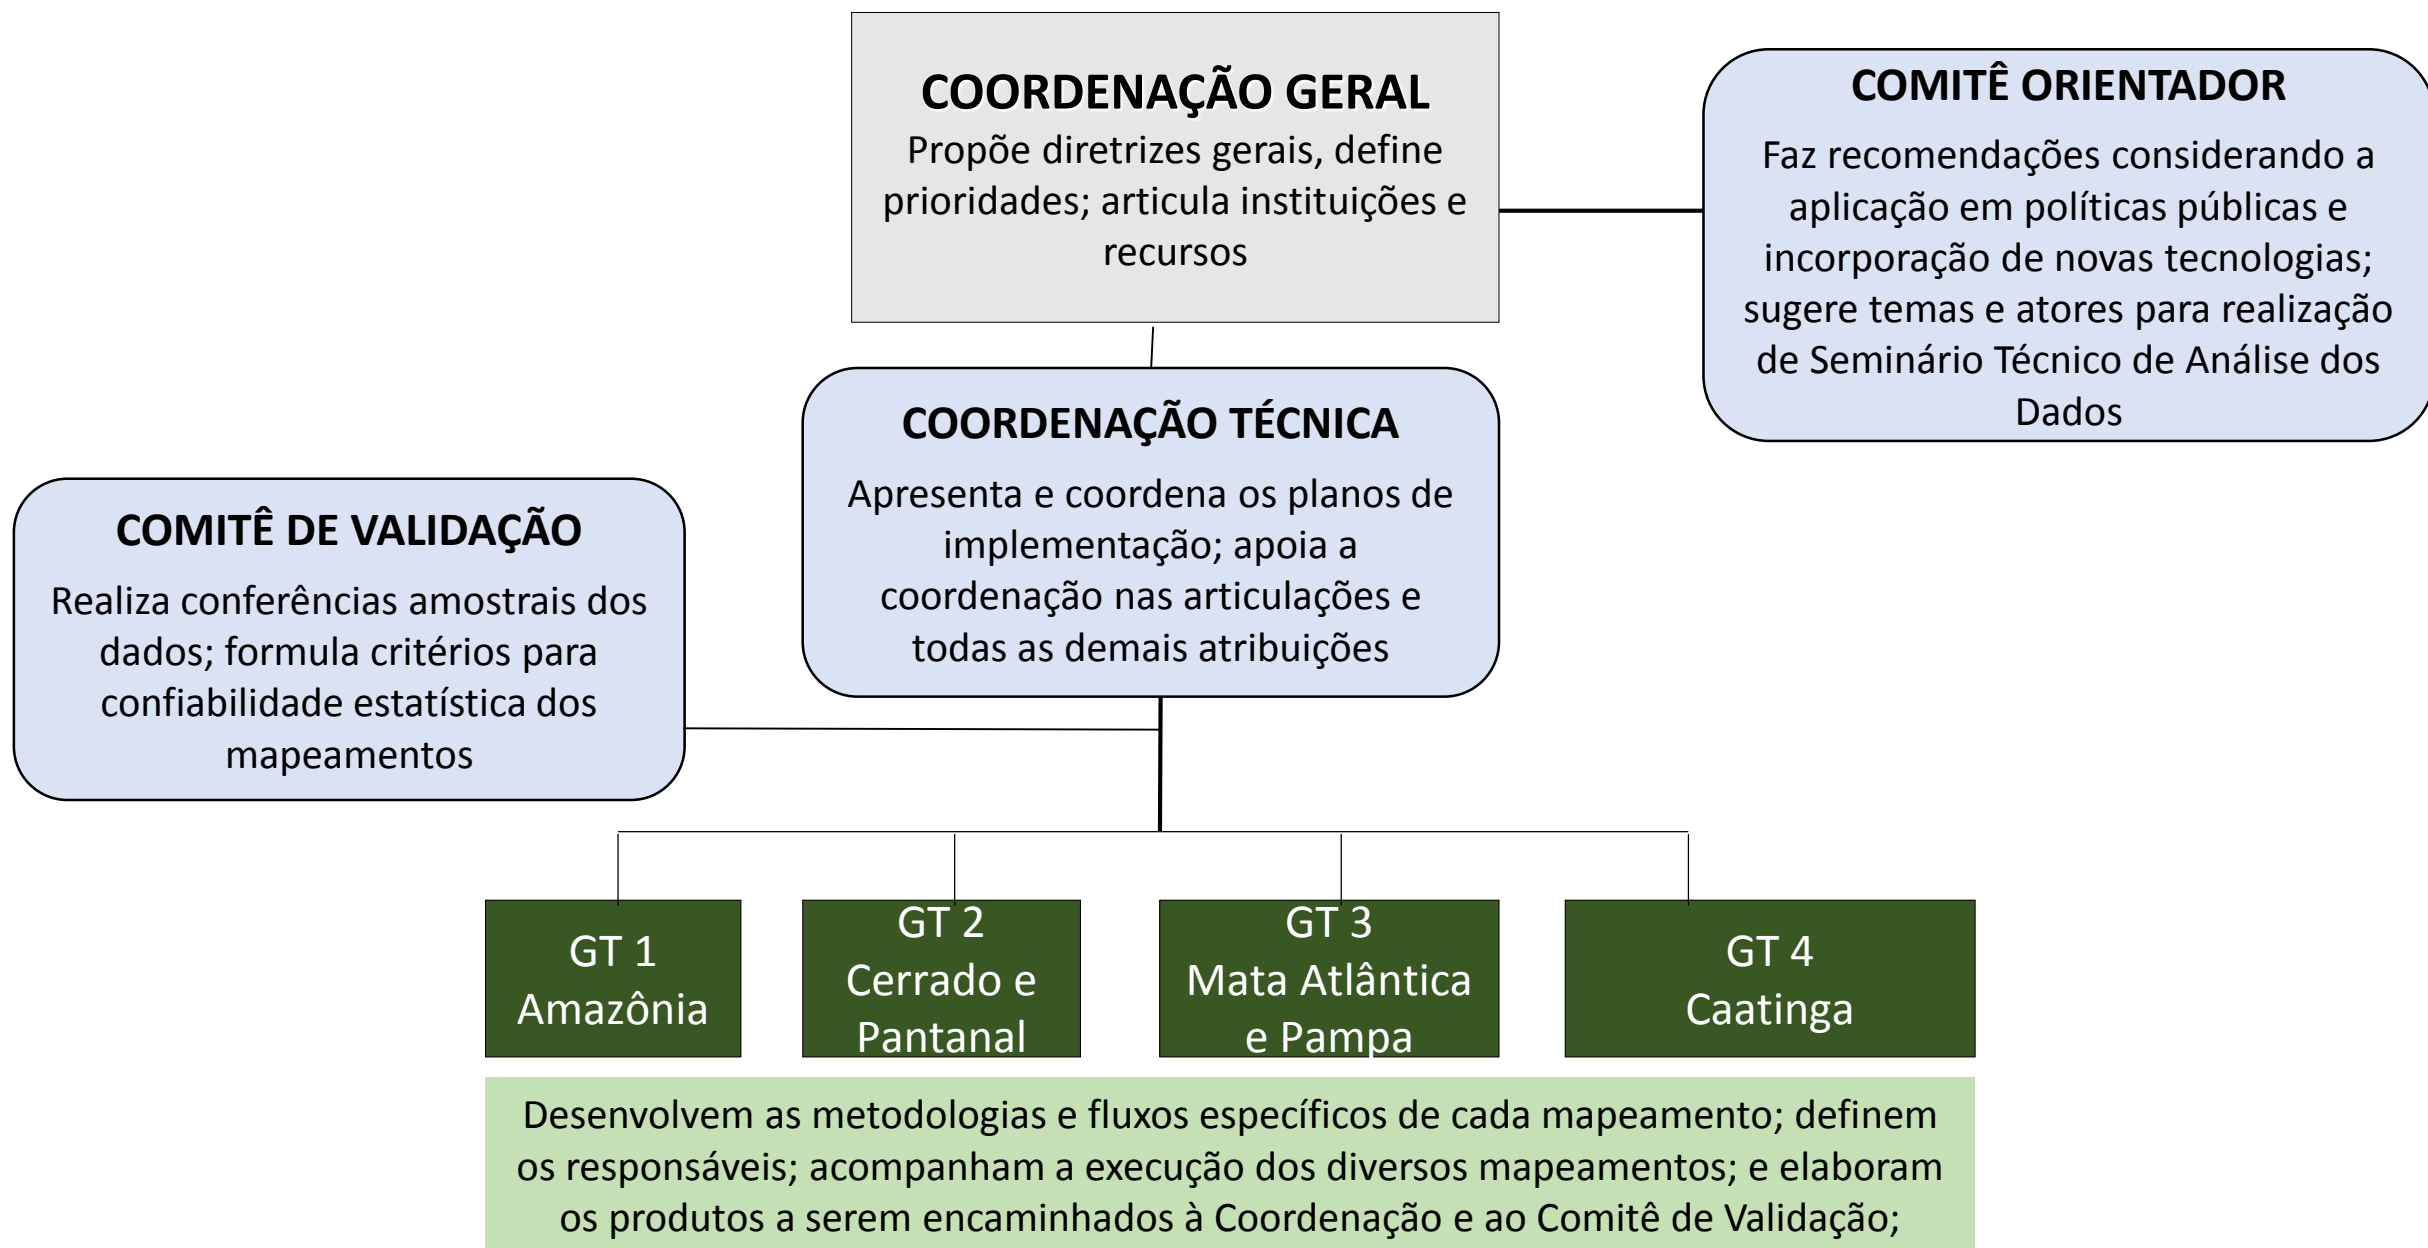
COORDENAÇÃO GERAL
Propõe diretrizes gerais, define prioridades; articula instituições e recursos

COMITÊ ORIENTADOR
Faz recomendações considerando a aplicação em políticas públicas e incorporação de novas tecnologias; sugere temas e atores para realização de Seminário Técnico de Análise dos Dados

COORDENAÇÃO TÉCNICA
Apresenta e coordena os planos de implementação; apoia a coordenação nas articulações e todas as demais atribuições

COMITÊ DE VALIDAÇÃO
Realiza conferências amostrais dos dados; formula critérios para confiabilidade estatística dos mapeamentos

GT 1
Amazônia

GT 2
Cerrado e Pantanal

GT 3
Mata Atlântica e Pampa

GT 4
Caatinga

Desenvolvem as metodologias e fluxos específicos de cada mapeamento; definem os responsáveis; acompanham a execução dos diversos mapeamentos; e elaboram os produtos a serem encaminhados à Coordenação e ao Comitê de Validação;